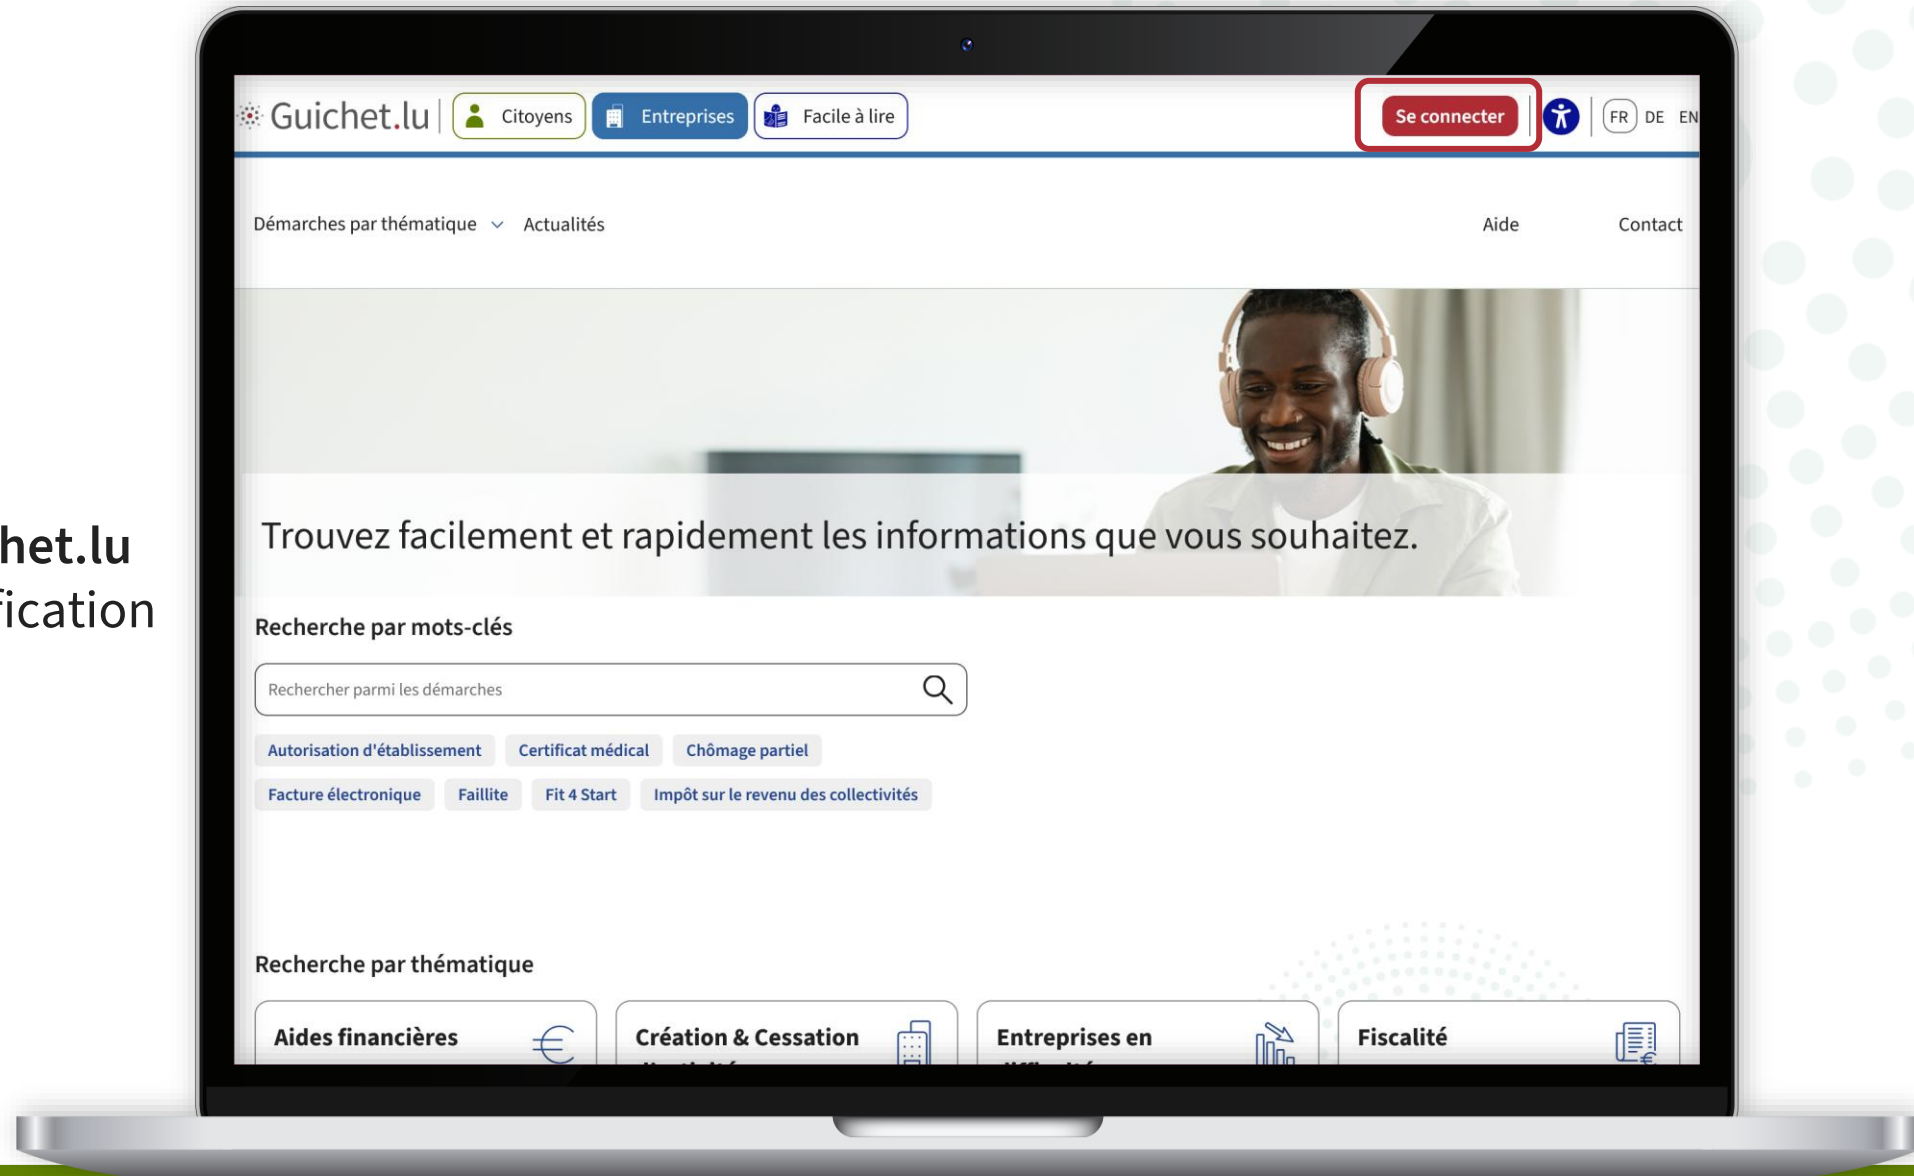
het.lu
ification

Guichet.lu | Citoyens Entreprises Facile à lire

Se connecter FR DE EN

Démarches par thématique Actualités

Aide Contact

Trouvez facilement et rapidement les informations que vous souhaitez.

Recherche par mots-clés

Rechercher parmi les démarches

Autorisation d'établissement Certificat médical Chômage partiel

Facture électronique Faillite Fit 4 Start Impôt sur le revenu des collectivités

Recherche par thématique

Aides financières

Création & Cessation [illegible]

Entreprises en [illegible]

Fiscalité